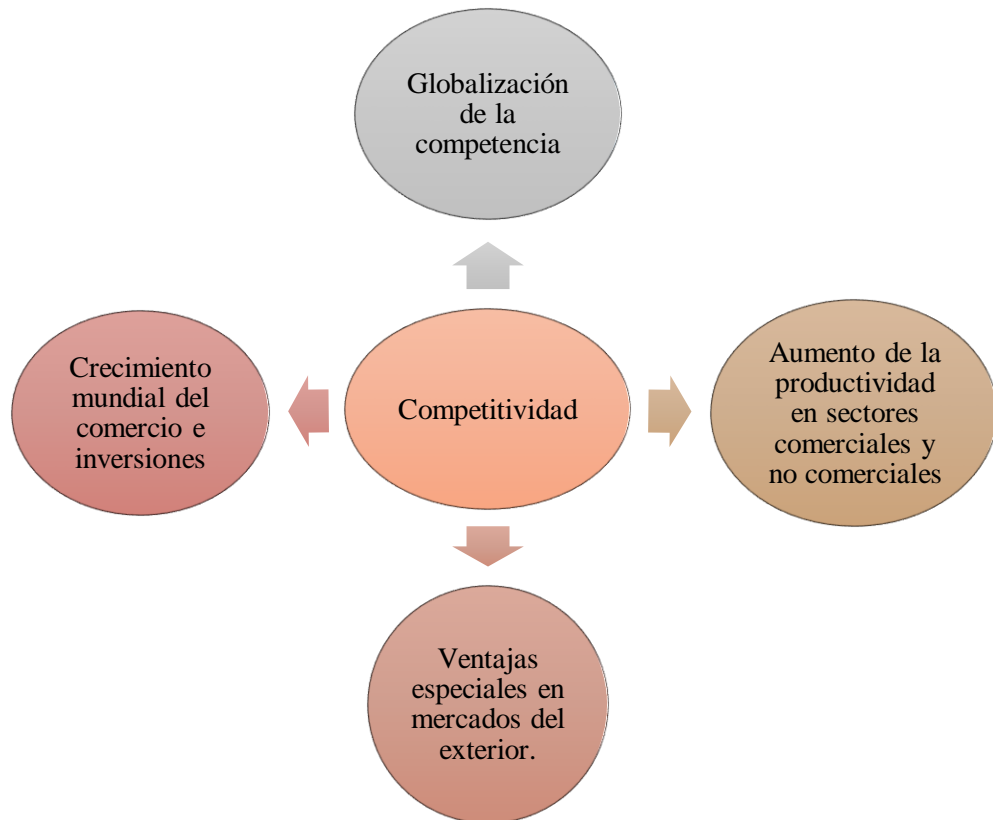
Globalización de la competencia

Crecimiento mundial del comercio e inversiones

Competitividad

Aumento de la productividad en sectores comerciales y no comerciales

Ventajas especiales en mercados del exterior.